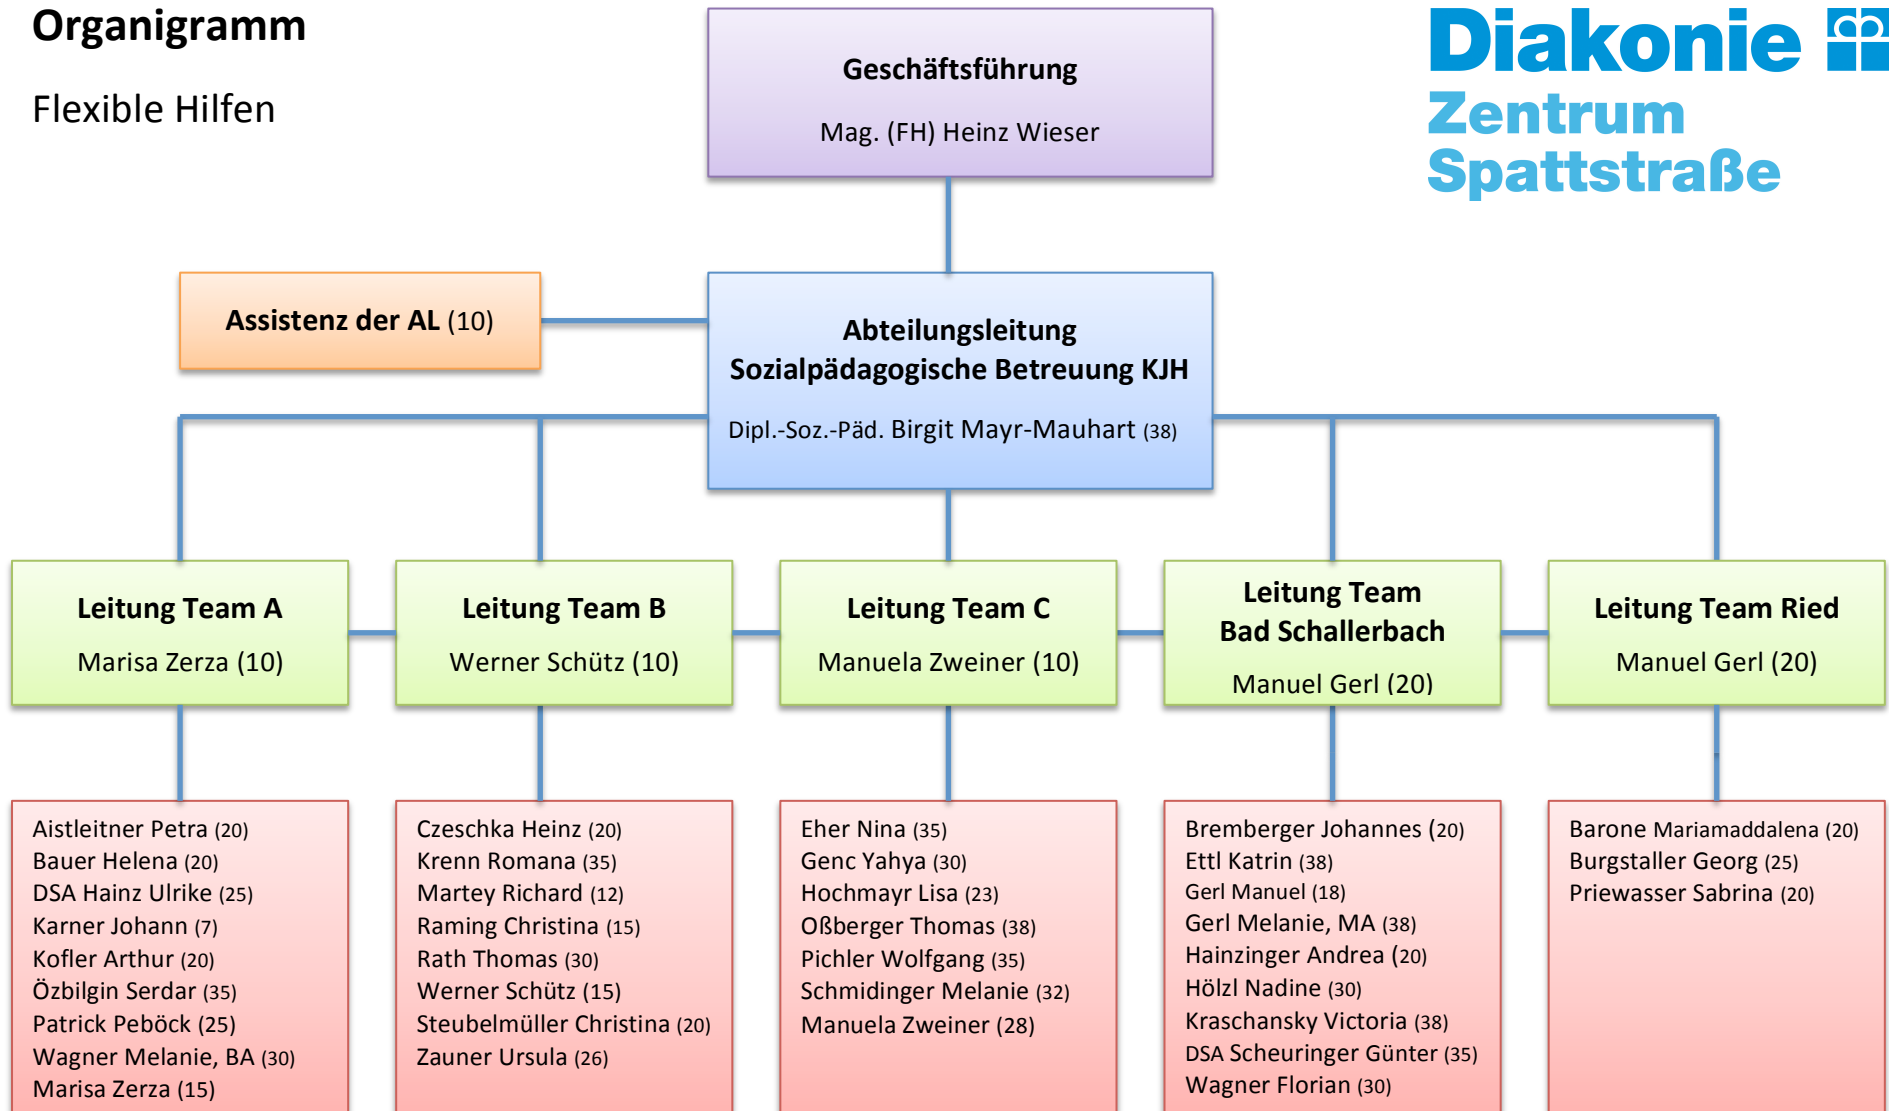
Organigramm

Flexible Hilfen

Diakonie
Zentrum
Spattstraße

Geschäftsführung

Mag. (FH) Heinz Wieser

Assistenz der AL (10)

Abteilungsleitung
Sozialpädagogische Betreuung KJH

Dipl.-Soz.-Päd. Birgit Mayr-Mauhart (38)

Leitung Team A

Marisa Zerza (10)

Leitung Team B

Werner Schütz (10)

Leitung Team C

Manuela Zweiner (10)

Leitung Team
Bad Schallerbach

Manuel Gerl (20)

Leitung Team Ried

Manuel Gerl (20)

Aistleitner Petra (20)
Bauer Helena (20)
DSA Hainz Ulrike (25)
Karner Johann (7)
Kofler Arthur (20)
Özbilgin Serdar (35)
Patrick Peböck (25)
Wagner Melanie, BA (30)
Marisa Zerza (15)

Czeschka Heinz (20)
Krenn Romana (35)
Martey Richard (12)
Raming Christina (15)
Rath Thomas (30)
Werner Schütz (15)
Steubelmüller Christina (20)
Zauner Ursula (26)

Eher Nina (35)
Genc Yahya (30)
Hochmayr Lisa (23)
Oßberger Thomas (38)
Pichler Wolfgang (35)
Schmidinger Melanie (32)
Manuela Zweiner (28)

Bremberger Johannes (20)
Ettl Katrin (38)
Gerl Manuel (18)
Gerl Melanie, MA (38)
Hainzinger Andrea (20)
Hölzl Nadine (30)
Kraschansky Victoria (38)
DSA Scheuringer Günter (35)
Wagner Florian (30)

Barone Mariamaddalena (20)
Burgstaller Georg (25)
Priewasser Sabrina (20)